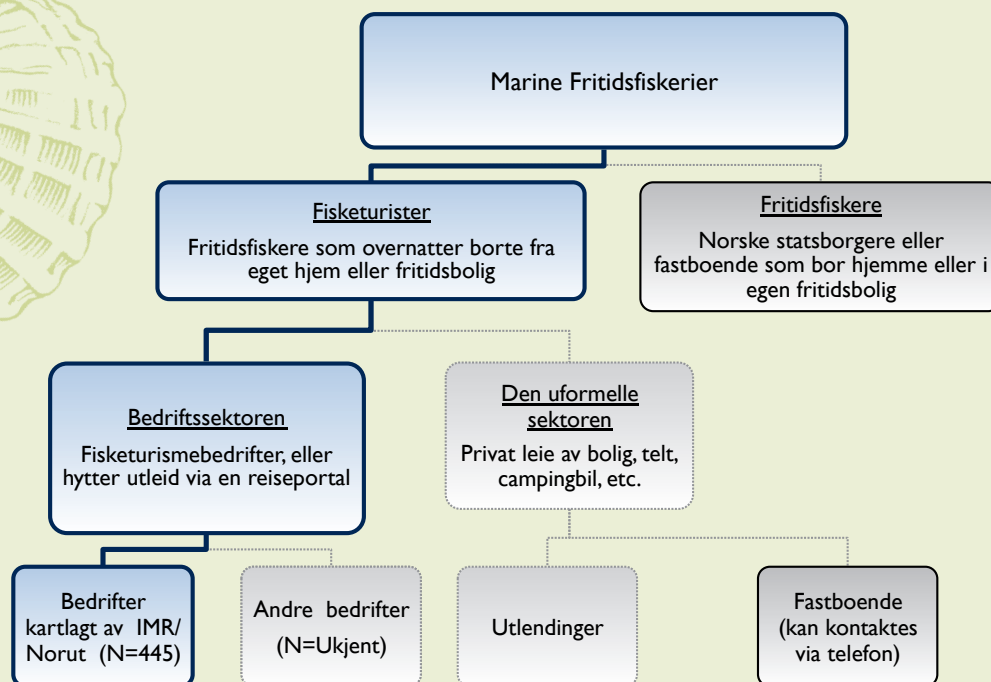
Marine Fritidsfiskerier

Fisketurister

Fritidsfiskere som overnatter borte fra eget hjem eller fritidsbolig

Fritidsfiskere

Norske statsborgere eller fastboende som bor hjemme eller i egen fritidsbolig

Bedriftssektoren

Fisketurismebedrifter, eller hytter utleid via en reiseportal

Den uformelle sektoren

Privat leie av bolig, telt, campingbil, etc.

Bedrifter kartlagt av IMR/ Norut (N=445)

Andre bedrifter (N=Ukjent)

Utlendinger

Fastboende (kan kontaktes via telefon)